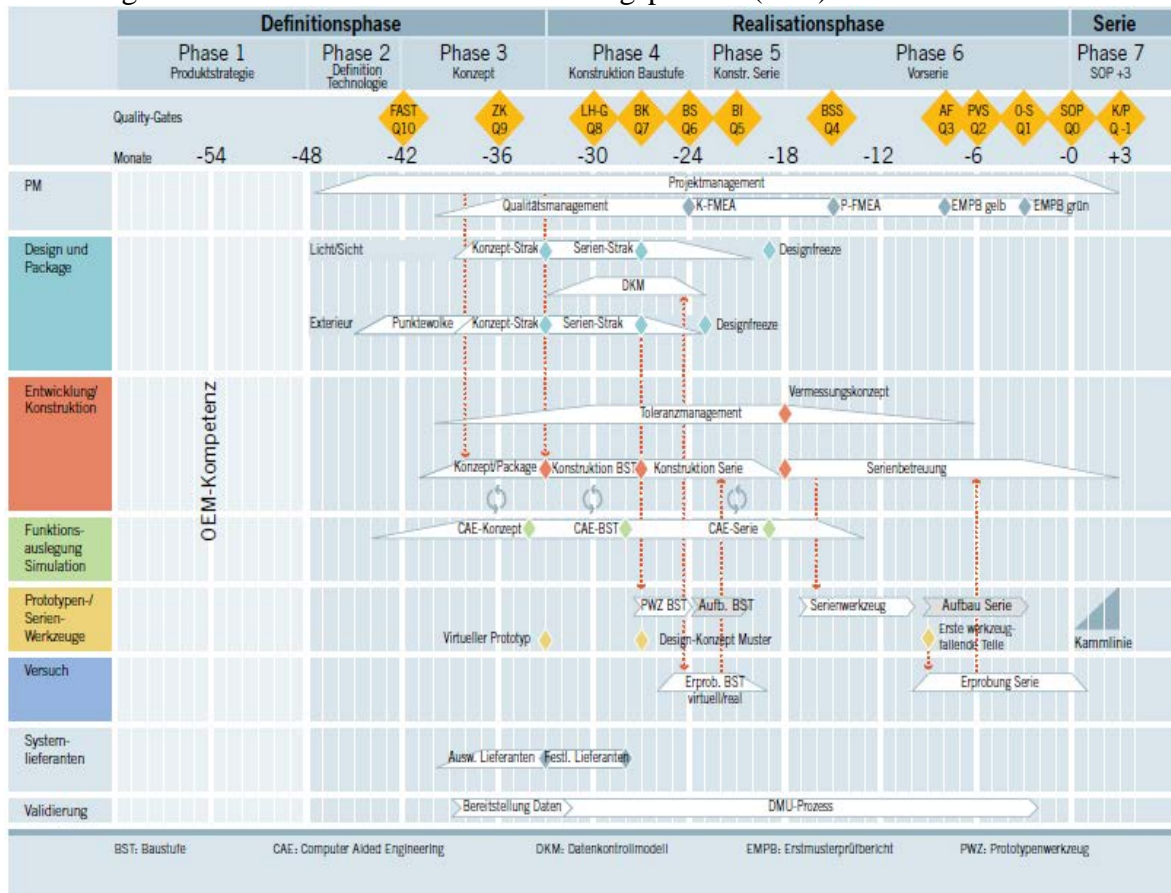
Definitionsphase | Realisationsphase | Serie

Phase 1 Produktstrategie
Phase 2 Definition Technologie
Phase 3 Konzept
Phase 4 Konstruktion Baustufe
Phase 5 Konstr. Serie
Phase 6 Vorserie
Phase 7 SOP +3

Quality-Gates
FAST Q10
ZK Q9
LH-G Q8
BK Q7
BS Q6
BI Q5
BSS Q4
AF Q3
PVS Q2
0-S Q1
SOP Q0
K/P Q -1

Monate -54 -48 -42 -36 -30 -24 -18 -12 -6 -0 +3

PM
Projektmanagement
Qualitätsmanagement
K-FMEA
P-FMEA
EMPB gelb
EMPB grün

Design und Package
Licht/Sicht
Konzept-Strak
Serien-Strak
Designfreeze
DKM
Exterieur
Punktewolke
Konzept-Strak
Serien-Strak
Designfreeze

Entwicklung/ Konstruktion
OEM-Kompetenz
Vermessungskonzept
Toleranzmanagement
Konzept/Package
Konstruktion BST
Konstruktion Serie
Serienbetreuung

Funktions-auslegung Simulation
CAE-Konzept
CAE-BST
CAE-Serie

Prototypen-/ Serien-Werkzeuge
PWZ BST
Aufb. BST
Serienwerkzeug
Aufbau Serie
Virtueller Prototyp
Design-Konzept Muster
Erste werkzeug-fallende Teile
Kammlinie

Versuch
Erprob. BST virtuell/real
Erprobung Serie

System-lieferanten
Ausw. Lieferanten
Festl. Lieferanten

Validierung
Bereitstellung Daten
DMU-Prozess

BST: Baustufe
CAE: Computer Aided Engineering
DKM: Datenkontrollmodell
EMPB: Erstmusterprüfbericht
PWZ: Prototypenwerkzeug